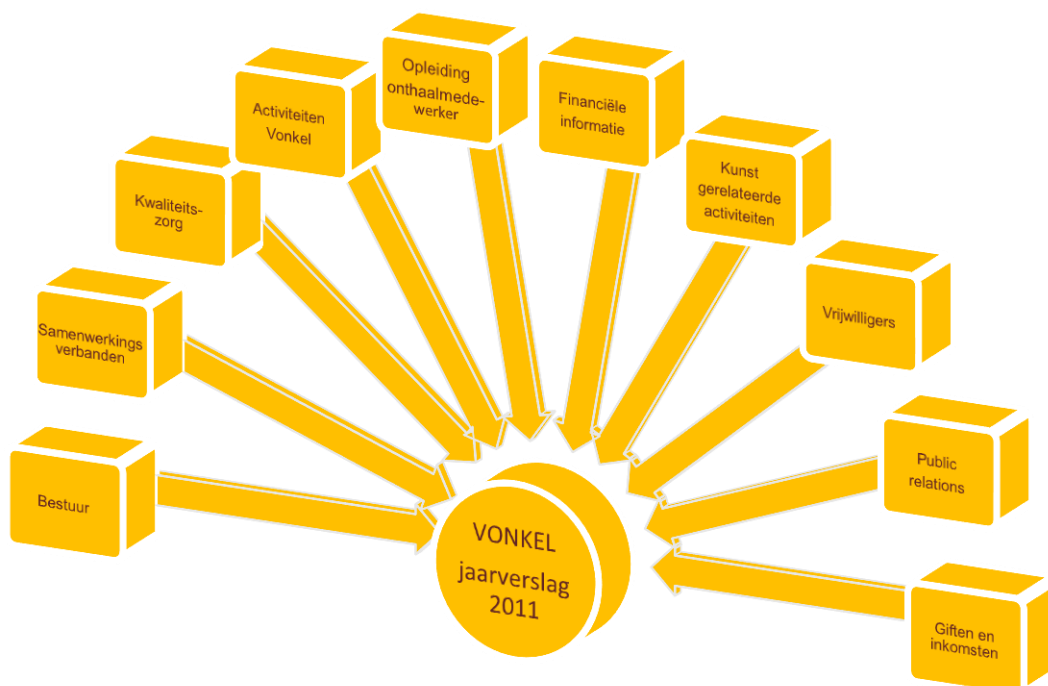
Bestuur

Samenwerkings verbanden

Kwaliteitszorg

Activiteiten Vonkel

Opleiding onthaalmedewerker

Financiële informatie

Kunst gerelateerde activiteiten

Vrijwilligers

Public relations

Giften en inkomsten

VONKEL jaarverslag 2011